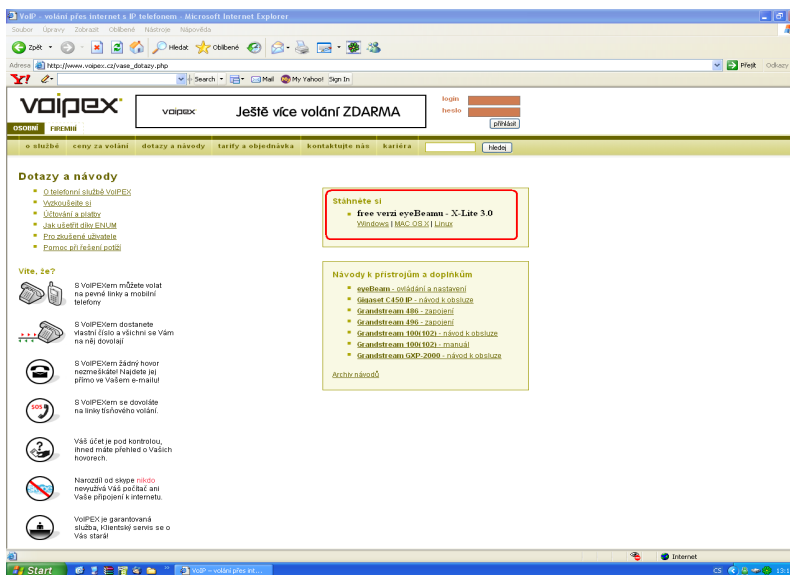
VoIP - volání přes internet s IP telefonem - Microsoft Internet Explorer

Soubor Úpravy Zobrazit Oblíbené Nástroje Nápověda

Zpět Hledat Oblíbené

Adresa http://www.voipex.cz/vase_dotazy.php

Přejít Odkazy

Y! Search Mail My Yahoo! Sign In

voipex

OSOBNÍ FIREMNÍ

voipex Ještě více volání ZDARMA

login
heslo
přihlásit

o službě ceny za volání dotazy a návody tarify a objednávka kontaktujte nás kariéra hledej

Dotazy a návody

O telefonní službě VoIPEX
Vyzkoušejte si
Účtování a platby
Jak ušetřit díky ENUM
Pro zkušené uživatele
Pomoc při řešení potíží

Víte, že?

S VoIPEXem můžete volat na pevné linky a mobilní telefony

S VoIPEXem dostanete vlastní číslo a všichni se Vám na něj dovolají

S VoIPEXem žádný hovor nezmeškáte! Najdete jej přímo ve Vašem e-mailu!

S VoIPEXem se dovoláte na linky tísňového volání.

Váš účet je pod kontrolou, ihned máte přehled o Vašich hovorech.

Narozdíl od skype nikdo nevyužívá Váš počítač ani Vaše připojení k internetu.

VoIPEX je garantovaná služba, Klientský servis se o Vás stará!

Stáhněte si

free verzi eyeBeamu - X-Lite 3.0
Windows | MAC OS X | Linux

Návody k přístrojům a doplňkům

eyeBeam - ovládání a nastavení
Gigaset C450 IP - návod k obsluze
Grandstream 486 - zapojení
Grandstream 496 - zapojení
Grandstream 100(102) - návod k obsluze
Grandstream 100(102) - manuál
Grandstream GXP-2000 - návod k obsluze

Archiv návodů

Internet

Start VoIP - volání přes int... CS 13:1